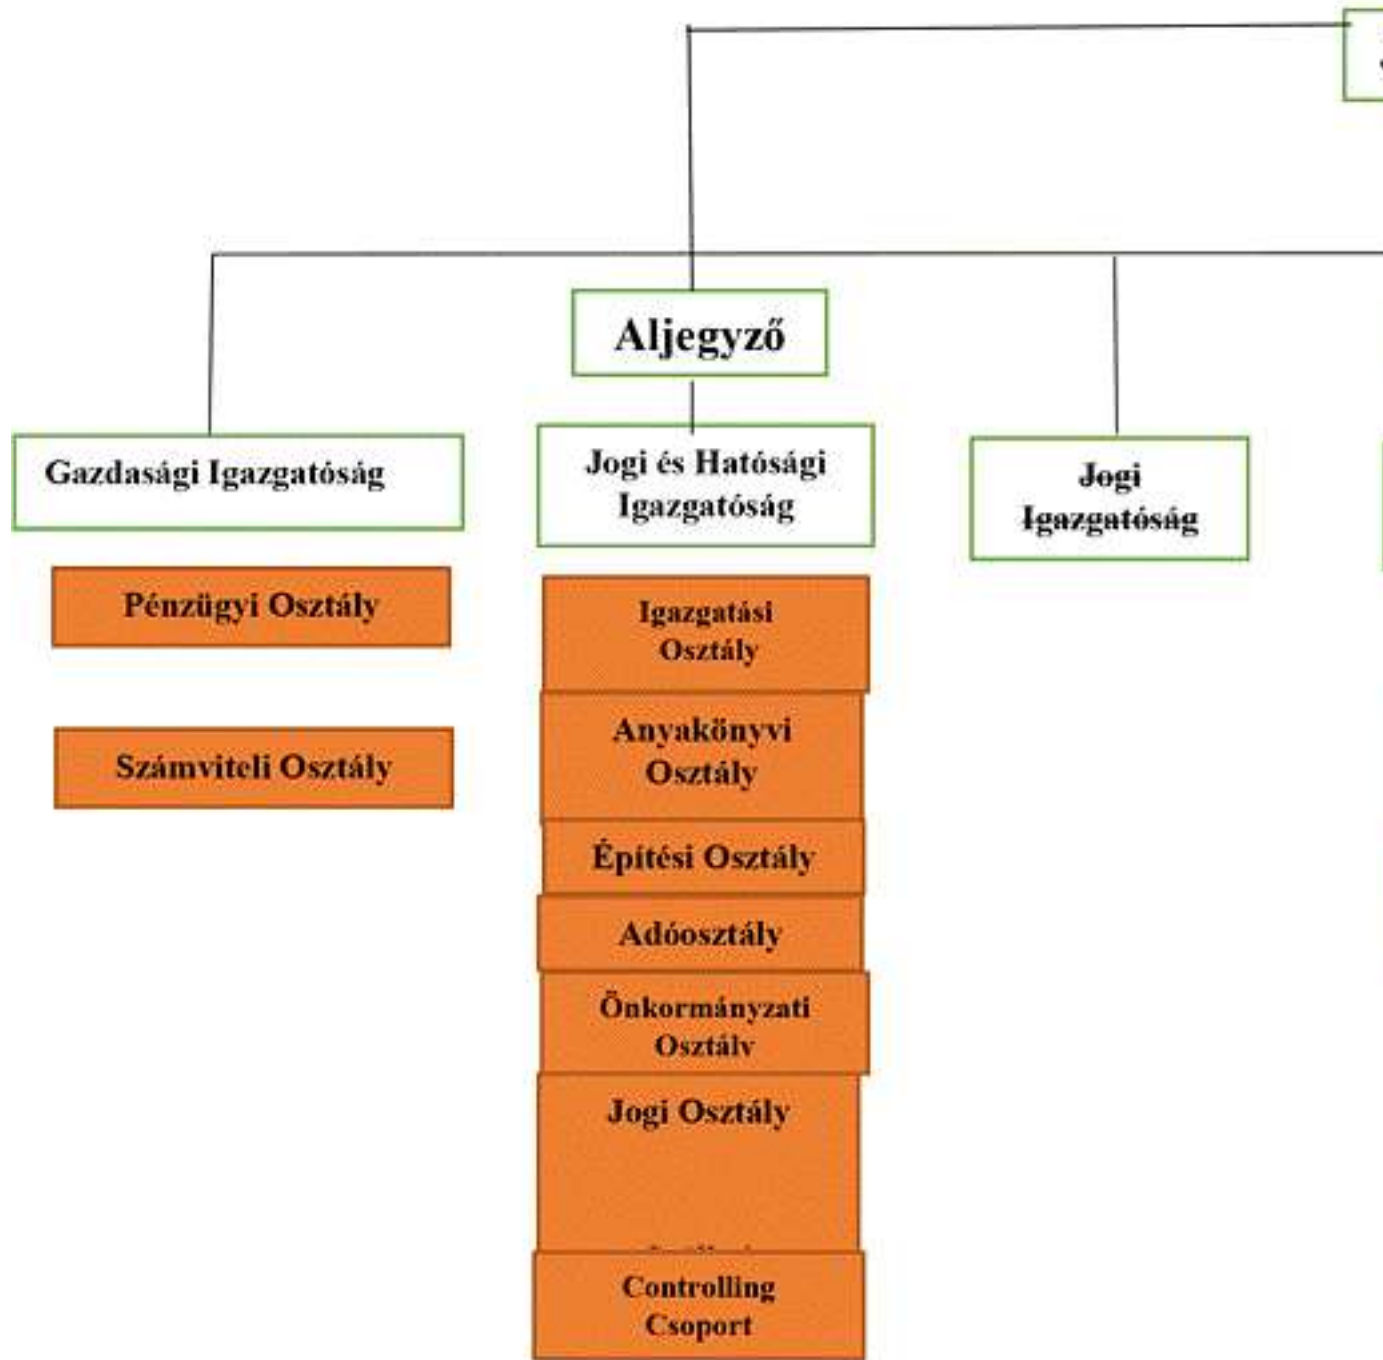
Aljegyző

Gazdasági Igazgatóság

Pénzügyi Osztály

Számviteli Osztály

Jogi és Hatósági Igazgatóság

Igazgatási Osztály

Anyakönyvi Osztály

Építési Osztály

Adóosztály

Önkormányzati Osztály

Jogi Osztály

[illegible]

Controlling Csoport

Jogi Igazgatóság